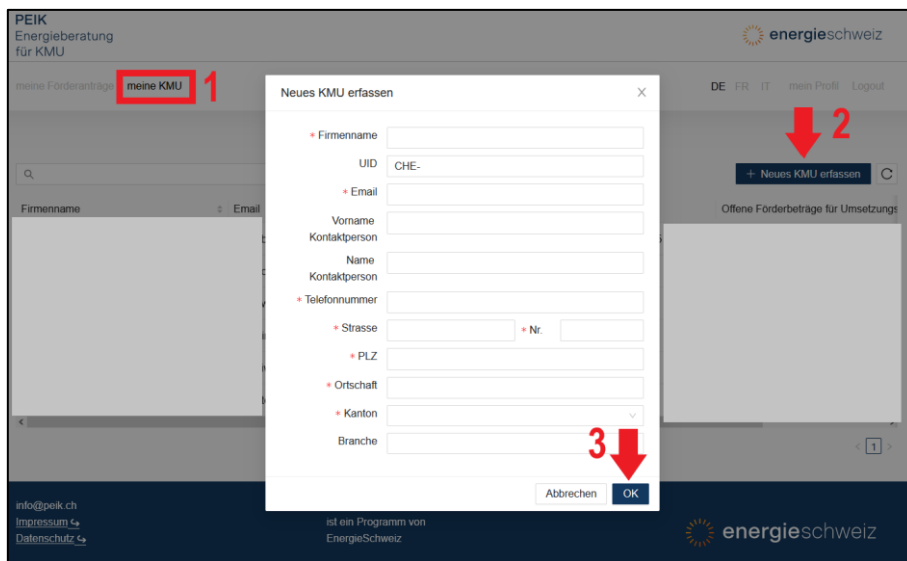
PEIK
Energieberatung
für KMU

energieschweiz

meine Förderanträge meine KMU 1

DE FR IT mein Profil Logout

2

+ Neues KMU erfassen

Firmenname Email

Offene Förderbeträge für Umsetzungs

Neues KMU erfassen

* Firmenname
UID CHE-
* Email
Vorname Kontaktperson
Name Kontaktperson
* Telefonnummer
* Strasse * Nr.
* PLZ
* Ortschaft
* Kanton
Branche

3

Abbrechen OK

1

info@peik.ch
Impressum
Datenschutz

ist ein Programm von
EnergieSchweiz

energieschweiz